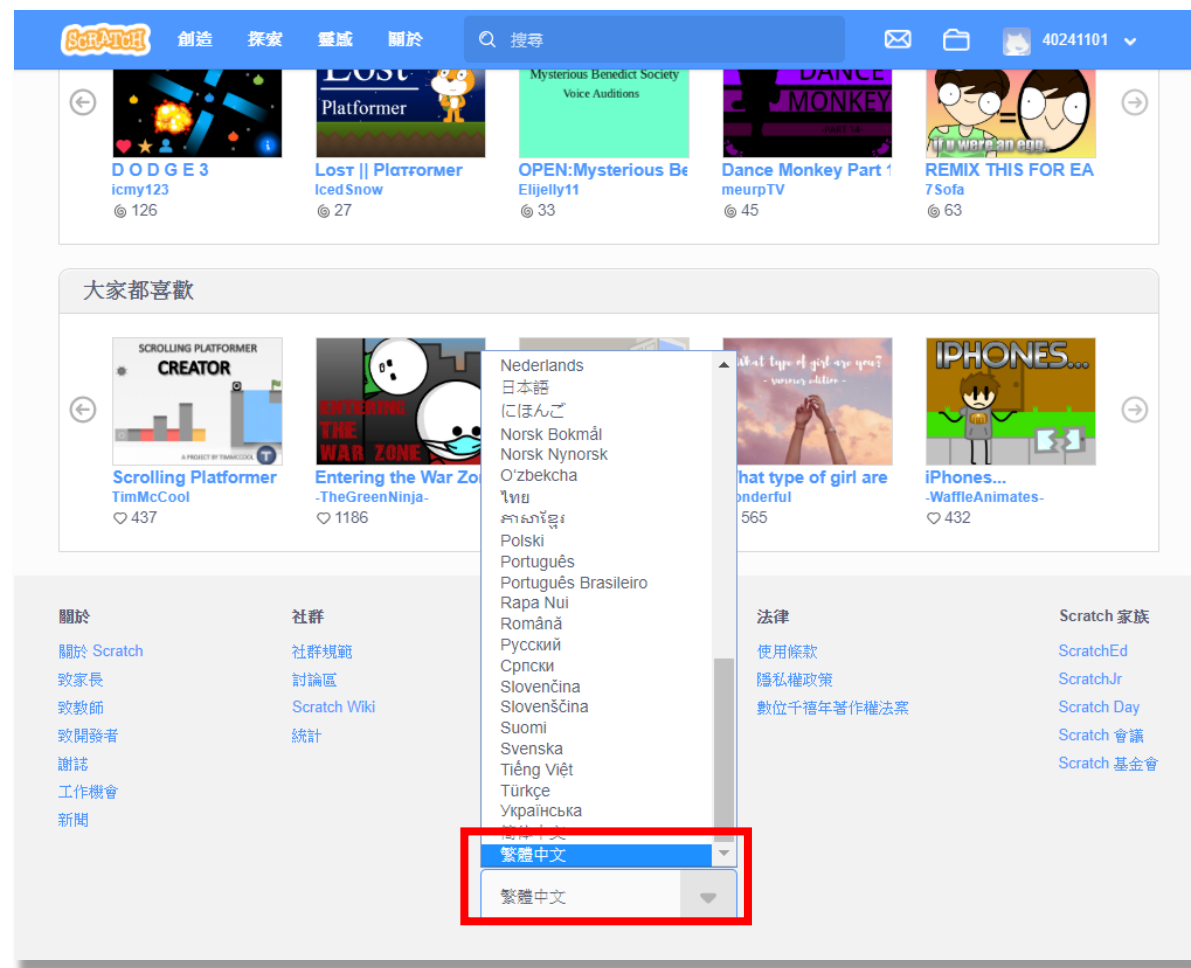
SCRATCH 創造 探索 靈感 關於 搜尋 40241101

Lost Platformer
Mysterious Benedict Society Voice Auditions
DANCE MONKEY
If u were an egg...

D O D G E 3
icmy123
126

Lost || Platformer
IcedSnow
27

OPEN:Mysterious Be
Elijelly11
33

Dance Monkey Part 1
meurpTV
45

REMIX THIS FOR EA
7Sofa
63

大家都喜歡

SCROLLING PLATFORMER CREATOR
A PROJECT BY TIMMCCOOL
Scrolling Platformer
TimMcCool
437

ENTERING THE WAR ZONE
Entering the War Zo
-TheGreenNinja-
1186

What type of girl are you? - summer edition -
hat type of girl are
onderful
565

IPHONES...
iPhones...
-WaffleAnimates-
432

Nederlands
日本語
にほんご
Norsk Bokmål
Norsk Nynorsk
O'zbekcha
ไทย
ភាសាខ្មែរ
Polski
Português
Português Brasileiro
Rapa Nui
Română
Русский
Српски
Slovenčina
Slovenščina
Suomi
Svenska
Tiếng Việt
Türkçe
Українська
简体中文
繁體中文

繁體中文

關於
關於 Scratch
致家長
致教師
致開發者
謝誌
工作機會
新聞

社群
社群規範
討論區
Scratch Wiki
統計

法律
使用條款
隱私權政策
數位千禧年著作權法案

Scratch 家族
ScratchEd
ScratchJr
Scratch Day
Scratch 會議
Scratch 基金會